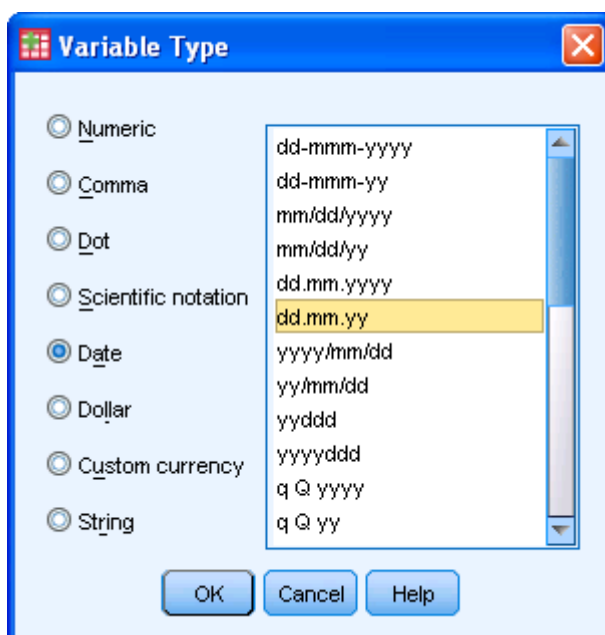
Variable Type

Numeric
Comma
Dot
Scientific notation
Date
Dollar
Custom currency
String

dd-mmm-yyyy
dd-mmm-yy
mm/dd/yyyy
mm/dd/yy
dd.mm.yyyy
dd.mm.yy
yyyy/mm/dd
yy/mm/dd
yyddd
yyyyddd
q Q yyyy
q Q yy

OK
Cancel
Help